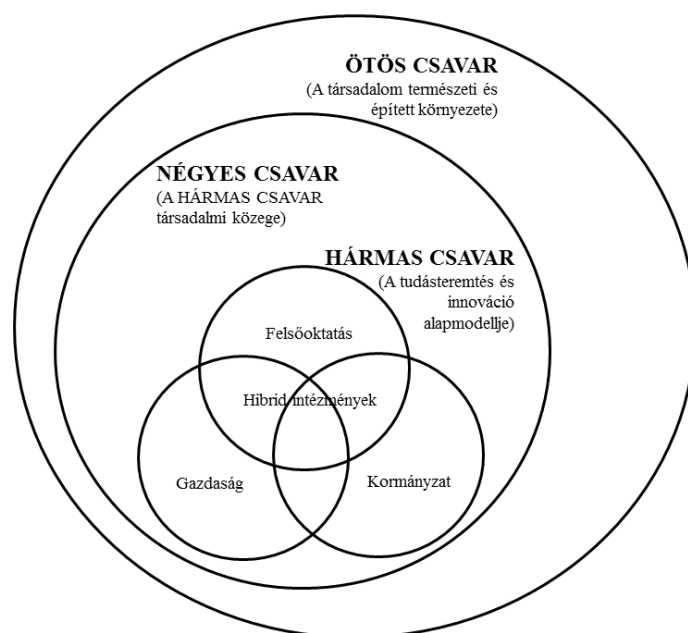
ÖTÖS CSAVAR
(A társadalom természeti és épített környezete)

NÉGYES CSAVAR
(A HÁRMAS CSAVAR társadalmi közege)

HÁRMAS CSAVAR
(A tudásteremtés és innováció alapmodellje)

Felsőoktatás

Hibrid intézmények

Gazdaság

Kormányzat